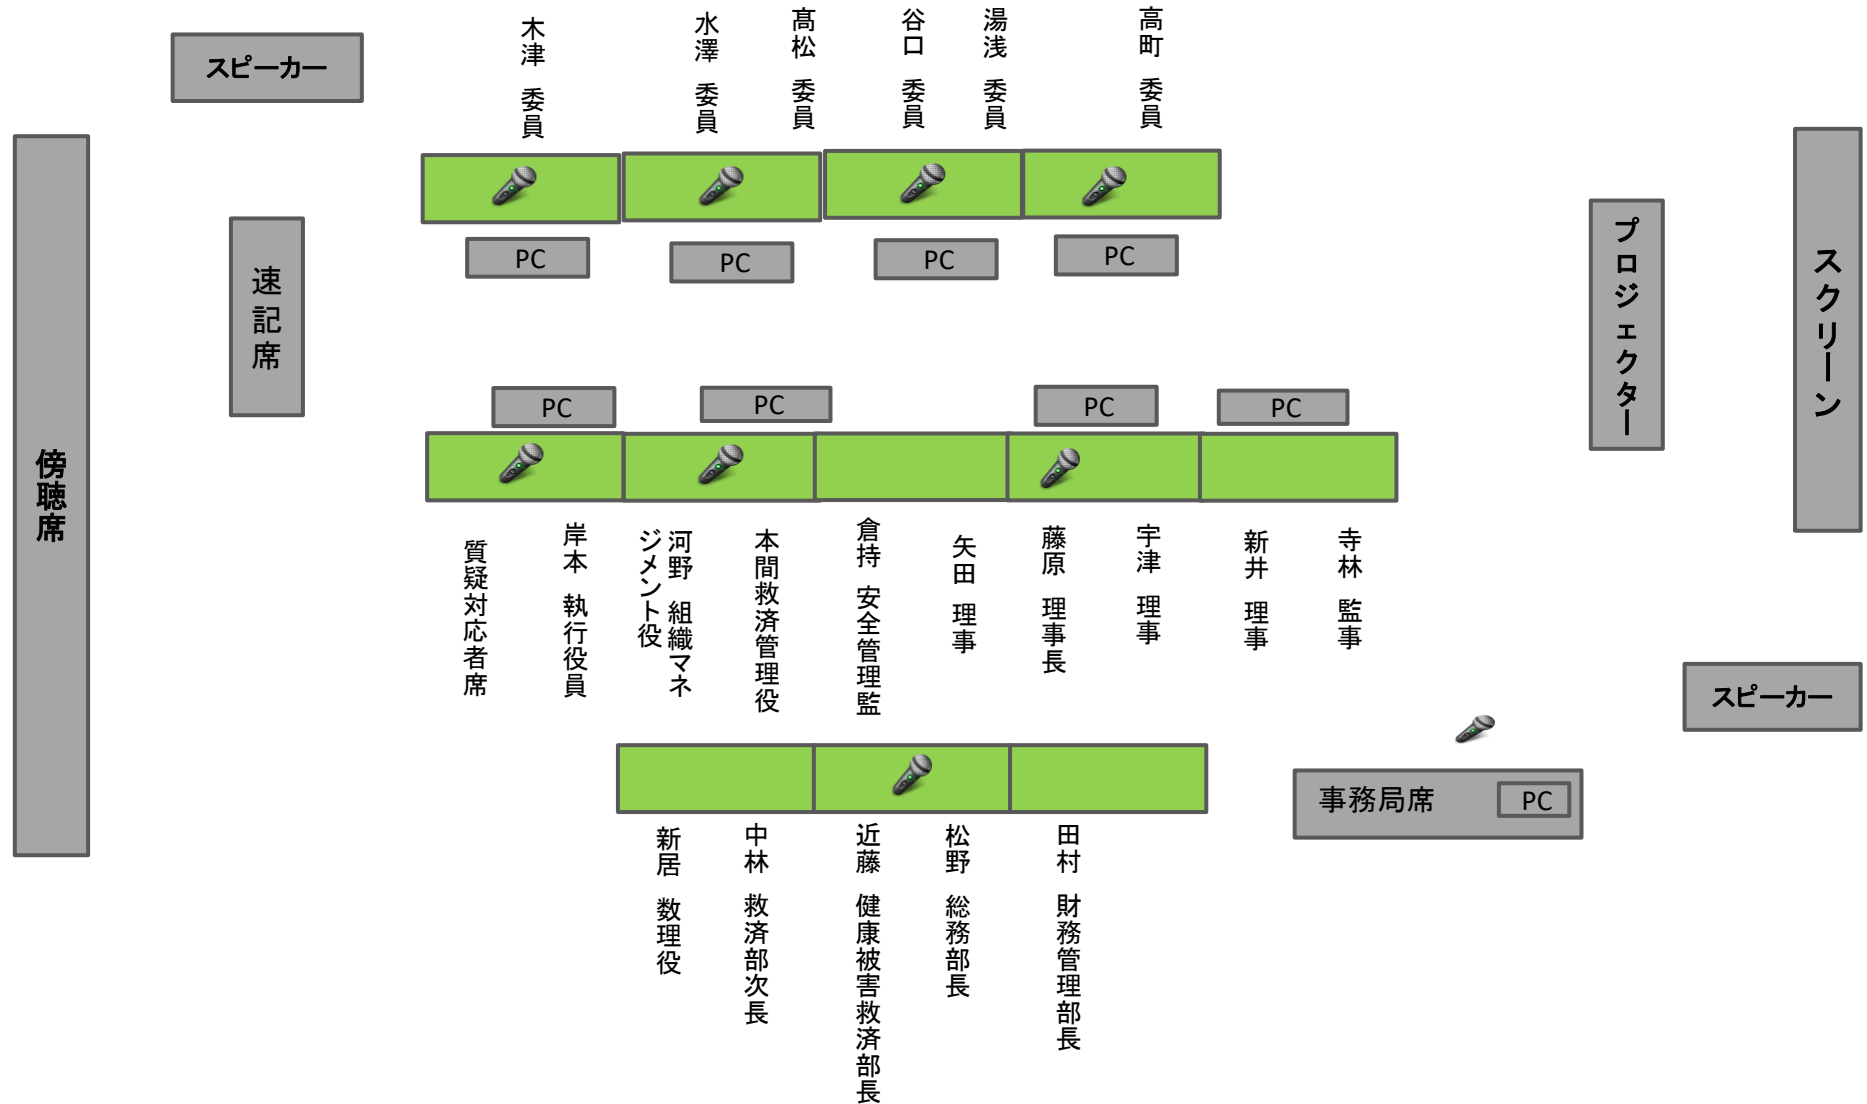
スピーカー

木津 委員

水澤 委員

高松 委員

谷口 委員

湯浅 委員

高町 委員

PC

PC

PC

PC

傍聴席

速記席

プロジェクター

スクリーン

PC

PC

PC

PC

質疑対応者席

岸本 執行役員

河野 組織マネジメント役

本間救済管理役

倉持 安全管理監

矢田 理事

藤原 理事長

宇津 理事

新井 理事

寺林 監事

スピーカー

事務局席 PC

新居 数理役

中林 救済部次長

近藤 健康被害救済部長

松野 総務部長

田村 財務管理部長